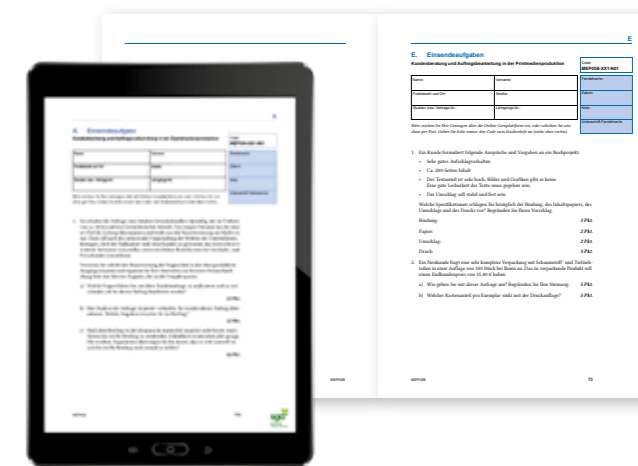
E

E. Einsendeaufgaben

Kundenberatung und Auftragsbearbeitung in der Printmedienproduktion

Code:
MDP03B-XX1-N01

| Name: | Vorname: |
|---|---|
| Postleitzahl und Ort: | Straße: |
| Studien- bzw. Vertrags-Nr.: | Lehrgangs-Nr.: |

Korrektorin/Korrektor:

Datum:

Note:

Unterschrift Fernlehrer/in:

Bitte reichen Sie Ihre Lösungen über die Online-Lernplattform ein oder schicken Sie uns diese per Post. Geben Sie bitte immer den Code zum Studienheft an (siehe oben rechts).

1. Ein Kunde formuliert folgende Ansprüche und Vorgaben an ein Buchprojekt:
• Sehr gutes Aufschlagverhalten.
• Ca. 200 Seiten Inhalt
• Der Textanteil ist sehr hoch, Bilder und Grafiken gibt es keine. Eine gute Lesbarkeit der Texte muss gegeben sein.
• Der Umschlag soll stabil und fest sein.
Welche Spezifikationen schlagen Sie bezüglich der Bindung, des Inhaltspapiers, des Umschlags und des Drucks vor? Begründen Sie Ihren Vorschlag.
Bindung: 3 Pkt.
Papier: 2 Pkt.
Umschlag: 2 Pkt.
Druck: 1 Pkt.

2. Ein Neukunde fragt eine sehr komplexe Verpackung mit Schaumstoff- und Tiefziehteilen in einer Auflage von 100 Stück bei Ihnen an. Das zu verpackende Produkt soll einen Endkundenpreis von 15,99 € haben.
a) Wie gehen Sie mit dieser Anfrage um? Begründen Sie Ihre Meinung. 5 Pkt.
b) Welcher Kostenanteil pro Exemplar ergibt sich aus der Druckauflage? 3 Pkt.

MDP03B

MDP03B 75